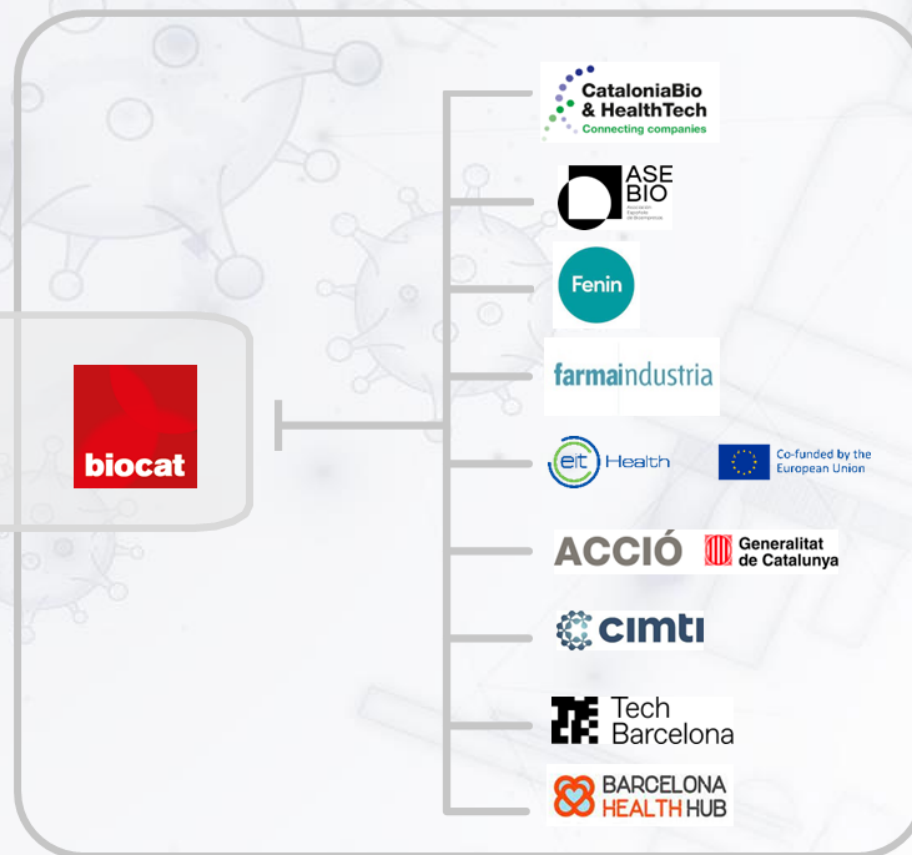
biocat

CataloniaBio & HealthTech
Connecting companies

ASE BIO
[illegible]

Fenin

farmaindustria

eit Health

Co-funded by the European Union

ACCIÓ

Generalitat de Catalunya

cimti

Tech Barcelona

BARCELONA HEALTH HUB